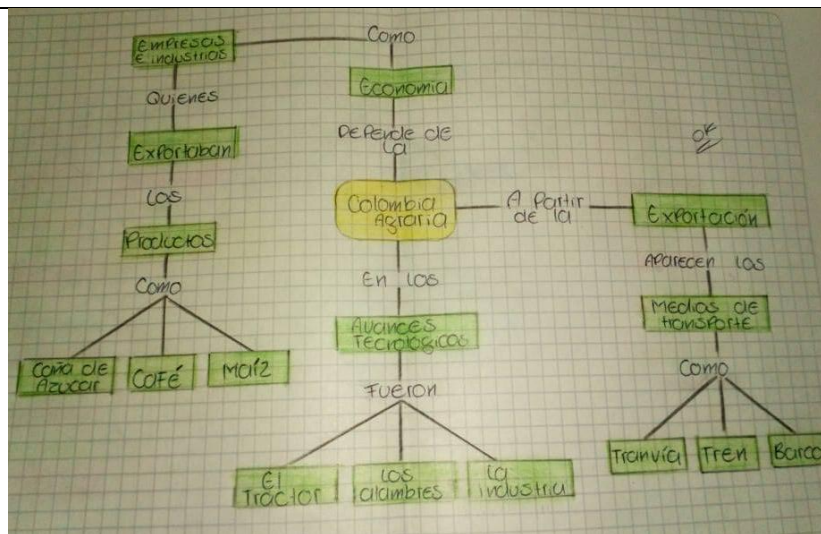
Empresas e industrias

Como

Economía

Quienes

Depende de la

Exportaban

Los

Colombia Agraria

A partir de la

Exportación

Productos

Como

En los

Aparecen los

Avances Tecnológicos

Medios de transporte

Caña de Azúcar

Café

Maíz

Fueron

Como

Tranvía

Tren

Barco

El Tractor

Los alambres

La industria